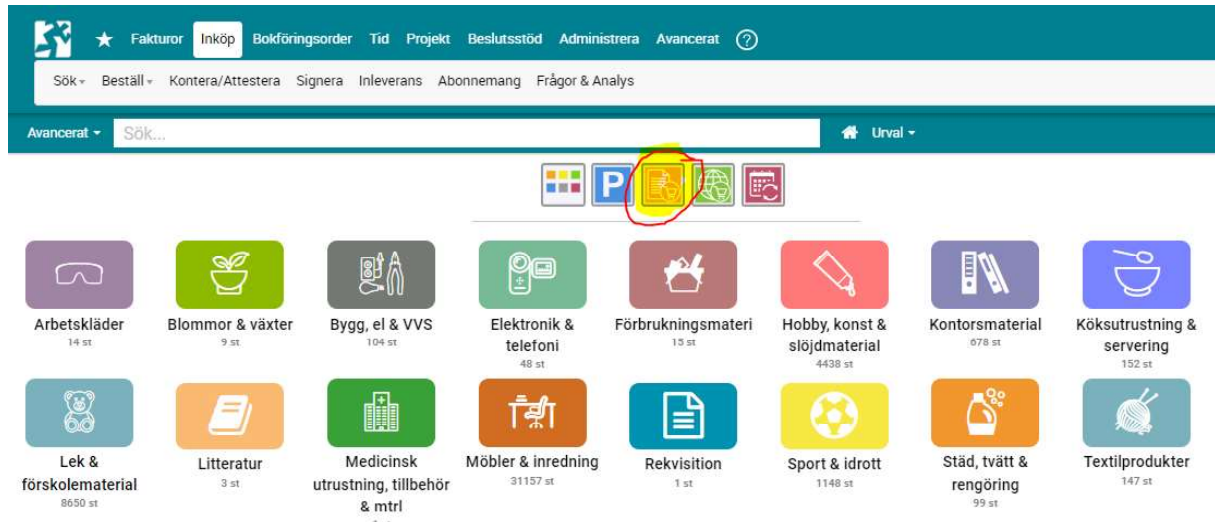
Fakturor Inköp Bokföringsorder Tid Projekt Beslutsstöd Administrera Avancerat ?

Sök Beställ Kontera/Attestera Signera Inleverans Abonnemang Frågor & Analys

Avancerat Sök...

Urval

P

Arbetskläder
14 st

Blommor & växter
9 st

Bygg, el & VVS
104 st

Elektronik & telefoni
48 st

Förbrukningsmateri
15 st

Hobby, konst & slöjdmaterial
4438 st

Kontorsmaterial
678 st

Köksutrustning & servering
152 st

Lek & förskolematerial
8650 st

Litteratur
3 st

Medicinsk utrustning, tillbehör & mtrl
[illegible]

Möbler & inredning
31157 st

Rekvisition
1 st

Sport & idrott
1148 st

Städ, tvätt & rengöring
99 st

Textilprodukter
147 st